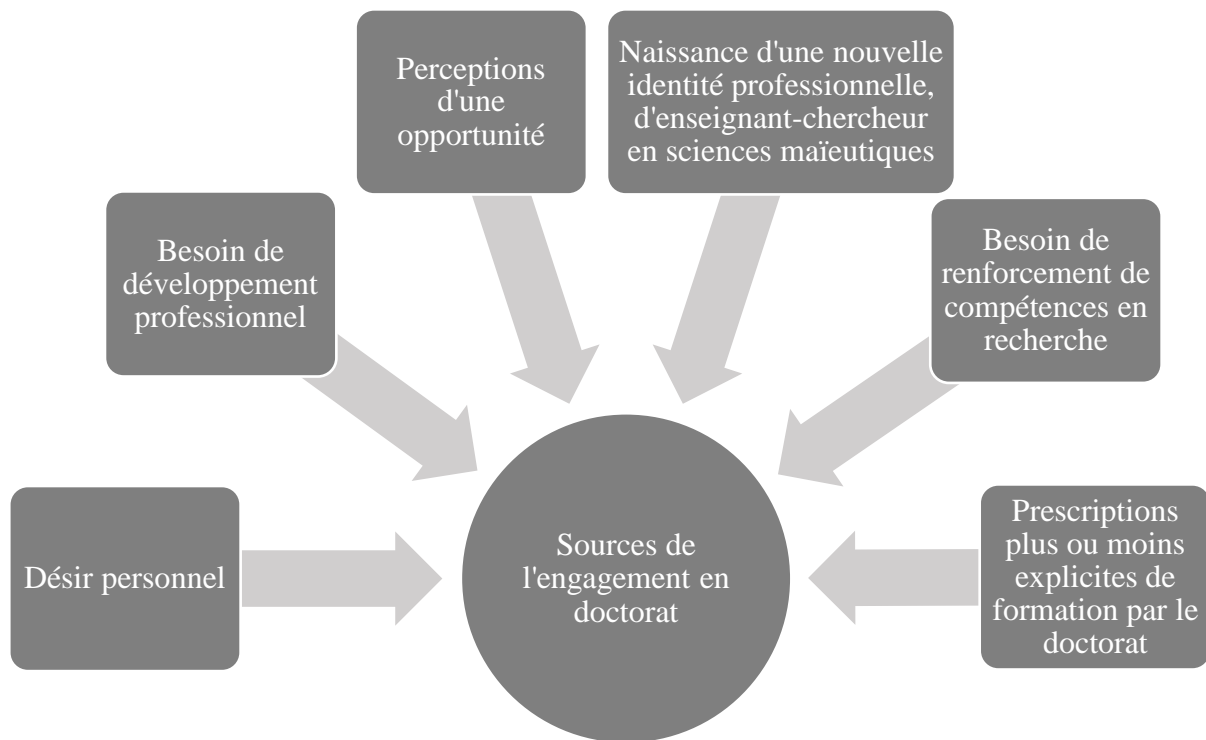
Perceptions d'une opportunité

Naissance d'une nouvelle identité professionnelle, d'enseignant-chercheur en sciences maïeutiques

Besoin de développement professionnel

Besoin de renforcement de compétences en recherche

Désir personnel

Sources de l'engagement en doctorat

Prescriptions plus ou moins explicites de formation par le doctorat